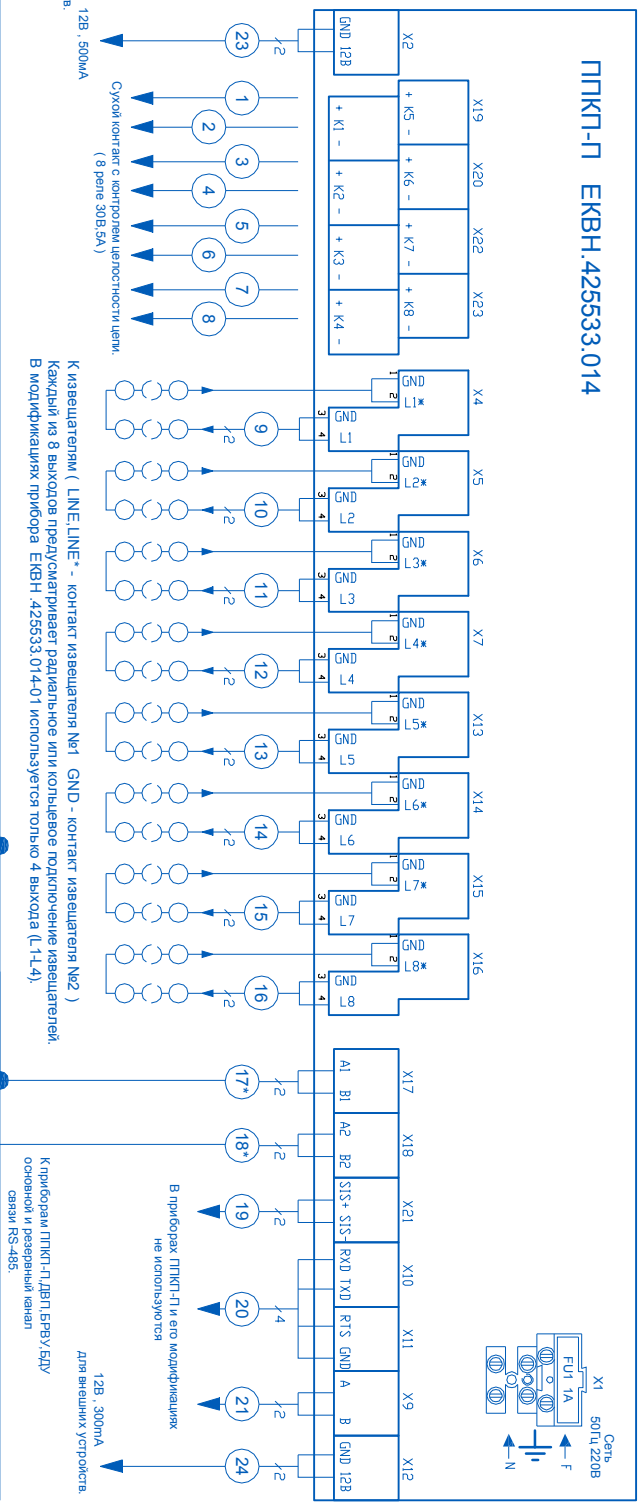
ППКП-П ЕКВН.425533.014

X2
GND 12B
23
2
12В , 500мА
в.

X19
+ K5 -
X20
+ K6 -
X22
+ K7 -
X23
+ K8 -
+ K1 -
+ K2 -
+ K3 -
+ K4 -
1
2
3
4
5
6
7
8
Сухой контакт с контролем целостности цепи.
( 8 реле 30В,5А )

X4
GND
L1*
GND
L1
1 2 3 4
9
2
X5
GND
L2*
GND
L2
10
2
X6
GND
L3*
GND
L3
11
2
X7
GND
L4*
GND
L4
12
2
X13
GND
L5*
GND
L5
13
2
X14
GND
L6*
GND
L6
14
2
X15
GND
L7*
GND
L7
15
2
X16
GND
L8*
GND
L8
16
2

К извещателям ( LINE,LINE* - контакт извещателя №1 GND - контакт извещателя №2 )
Каждый из 8 выходов предусматривает радиальное или кольцевое подключение извещателей.
В модификациях прибора ЕКВН .425533.014-01 используется только 4 выхода (L1-L4).

X17
A1 B1
17*
2
X18
A2 B2
18*
2
К приборам ППКП-П,ДВП,БРВУ,БДУ
основной и резервный канал
связи RS-485.

X21
SIS+ SIS-
19
2
X10
RXD TXD
X11
RTS GND
20
4
В приборах ППКП-П и его модификациях
не используются

X9
A B
21
2
X12
GND 12B
24
2
12В , 300mA
для внешних устройств.

X1
Сеть
50Гц 220В
FU1 1A
F
N